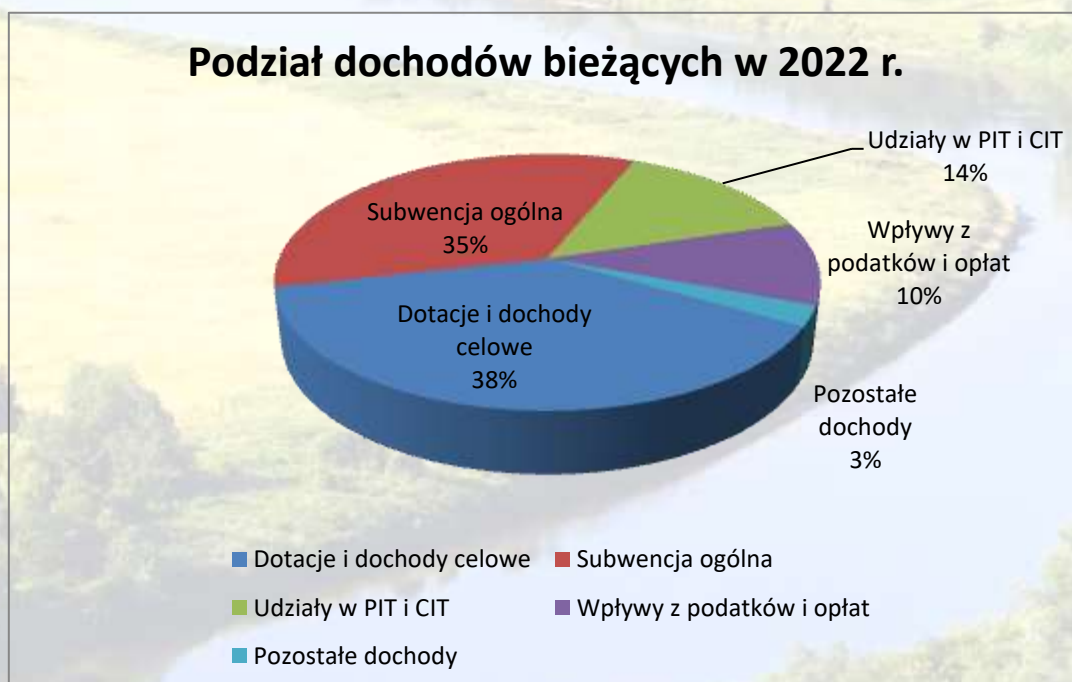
Podział dochodów bieżących w 2022 r.

Udziały w PIT i CIT
14%

Subwencja ogólna
35%

Wpływy z podatków i opłat
10%

Dotacje i dochody celowe
38%

Pozostałe dochody
3%

Dotacje i dochody celowe
Subwencja ogólna
Udziały w PIT i CIT
Wpływy z podatków i opłat
Pozostałe dochody